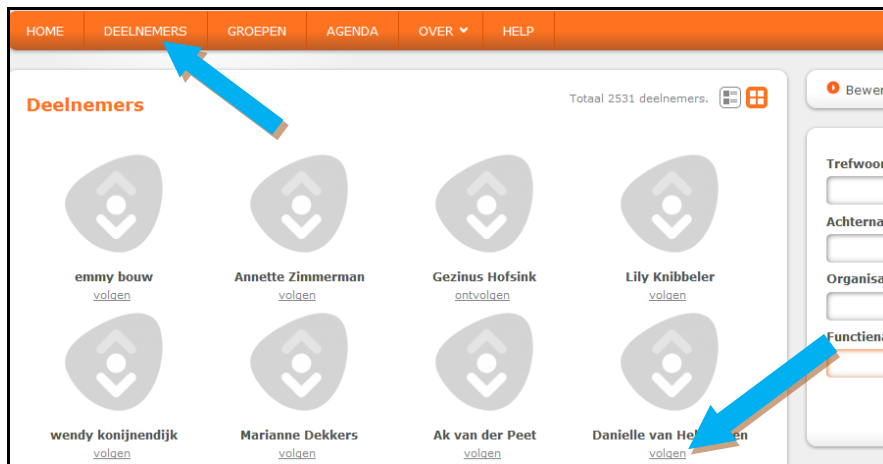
HOME DEELNEMERS GROEPEN AGENDA OVER HELP

Deelnemers

Totaal 2531 deelnemers.

emmy bouw
volgen

Annette Zimmerman
volgen

Gezinus Hofsink
ontvolgen

Lily Knibbeler
volgen

wendy konijnendijk
volgen

Marianne Dekkers
volgen

Ak van der Peet
volgen

Danielle van He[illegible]en
volgen

Bewer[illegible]

Trefwoo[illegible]

Achterna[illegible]

Organisa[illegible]

Functiena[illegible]